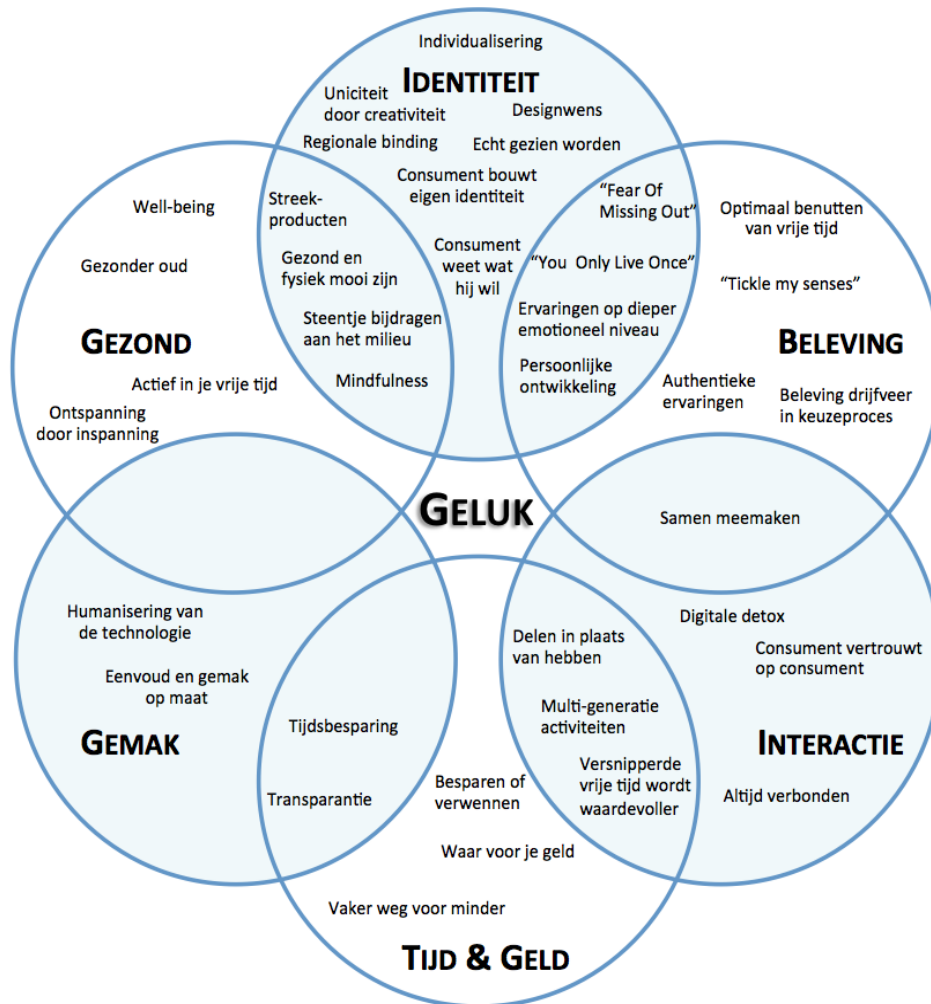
Individualisering

IDENTITEIT

Uniciteit door creativiteit

Designwens

Regionale binding

Echt gezien worden

Consument bouwt eigen identiteit

Streekproducten

"Fear Of Missing Out"

Well-being

Optimaal benutten van vrije tijd

Gezond en fysiek mooi zijn

Consument weet wat hij wil

"You Only Live Once"

Gezonder oud

"Tickle my senses"

Steentje bijdragen aan het milieu

Ervaringen op dieper emotioneel niveau

GEZOND

BELEVING

Persoonlijke ontwikkeling

Mindfulness

Actief in je vrije tijd

Authentieke ervaringen

Beleving drijfveer in keuzeproces

Ontspanning door inspanning

GELUK

Samen meemaken

Humanisering van de technologie

Digitale detox

Delen in plaats van hebben

Consument vertrouwt op consument

Eenvoud en gemak op maat

Multi-generatie activiteiten

Tijdsbesparing

GEMAK

INTERACTIE

Versnipperde vrije tijd wordt waardevoller

Besparen of verwennen

Transparantie

Altijd verbonden

Waar voor je geld

Vaker weg voor minder

TIJD & GELD